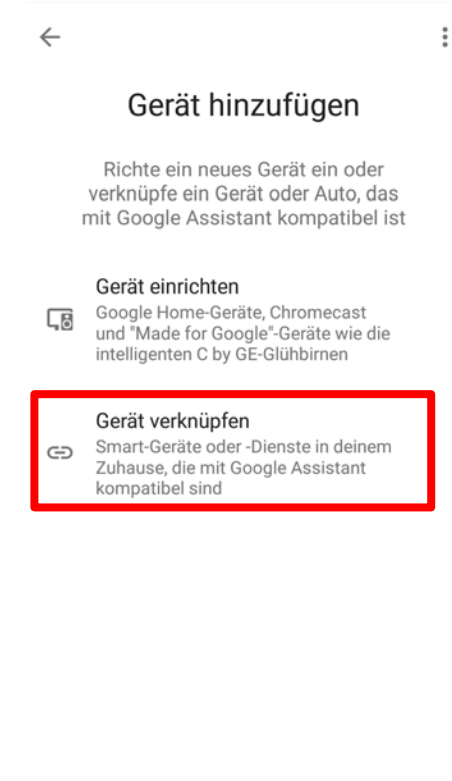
Gerät hinzufügen

Richte ein neues Gerät ein oder verknüpfe ein Gerät oder Auto, das mit Google Assistant kompatibel ist

Gerät einrichten
Google Home-Geräte, Chromecast und "Made for Google"-Geräte wie die intelligenten C by GE-Glühbirnen

Gerät verknüpfen
Smart-Geräte oder -Dienste in deinem Zuhause, die mit Google Assistant kompatibel sind